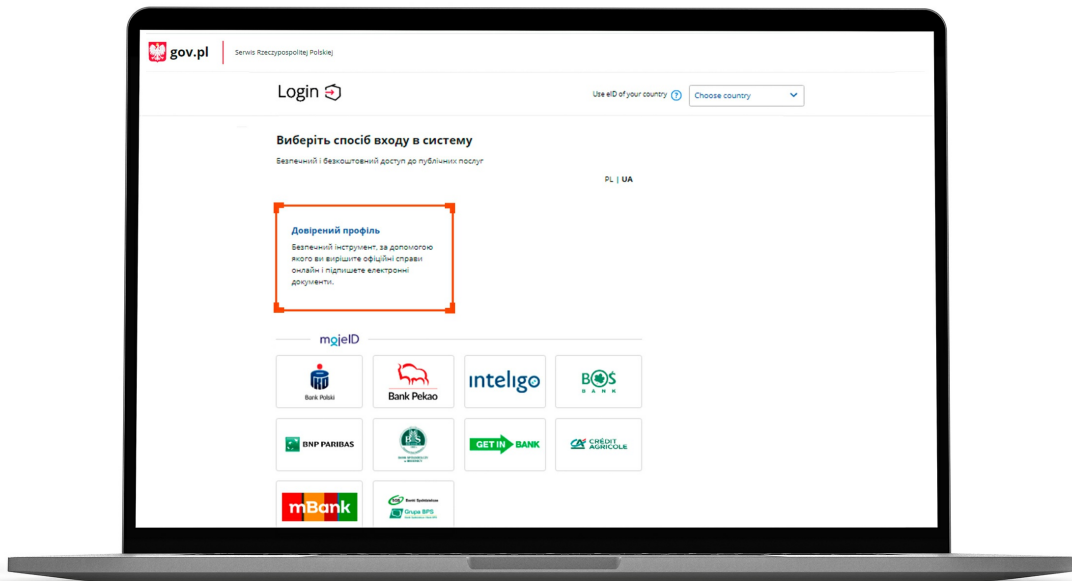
gov.pl
Serwis Rzeczypospolitej Polskiej

Login

Use eID of your country ? Choose country

Виберіть спосіб входу в систему

Безпечний і безкоштовний доступ до публічних послуг

PL | UA

Довірений профіль

Безпечний інструмент, за допомогою якого ви вирішите офіційні справи онлайн і підпишете електронні документи.

mojeID

Bank Polski

Bank Pekao

inteligo

BOS BANK

BNP PARIBAS

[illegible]

GET IN BANK

CRÉDIT AGRICOLE

mBank

Bank Spółdzielczy Grupa BPS